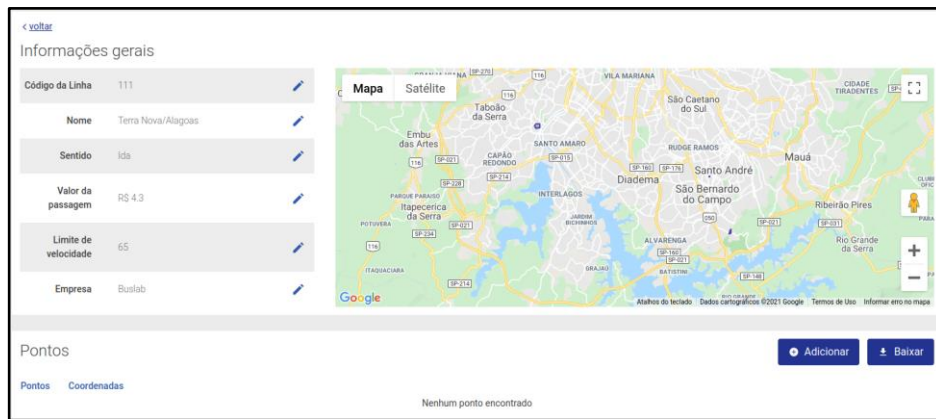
< voltar

Informações gerais

| | |
|---|---|
| Código da Linha | 111 |
| Nome | Terra Nova/Alagoas |
| Sentido | Ida |
| Valor da passagem | R$ 4.3 |
| Limite de velocidade | 65 |
| Empresa | Buslab |

Mapa Satélite

VILA MARIANA
Taboão da Serra
São Caetano do Sul
CIDADE TIRADENTES
Embu das Artes
SANTO AMARO
RUDGE RAMOS
CAPÃO REDONDO
Santo André
Mauá
Diadema
São Bernardo do Campo
PARQUE PARAISO
INTERLAGOS
Itapecerica da Serra
Ribeirão Pires
POTUVERA
JARDIM BICHINHOS
ALVARENGA
Rio Grande da Serra
ITAQUACIABA
GRAJAÚ
BATISTINI
SP-270
116
SP-021
SP-015
SP-160
SP-176
SP-228
SP-214
SP-234
SP-148
SP-031

Google
Atalhos do teclado Dados cartográficos ©2021 Google Termos de Uso Informar erro no mapa

Pontos

Adicionar
Baixar

Pontos Coordenadas

Nenhum ponto encontrado